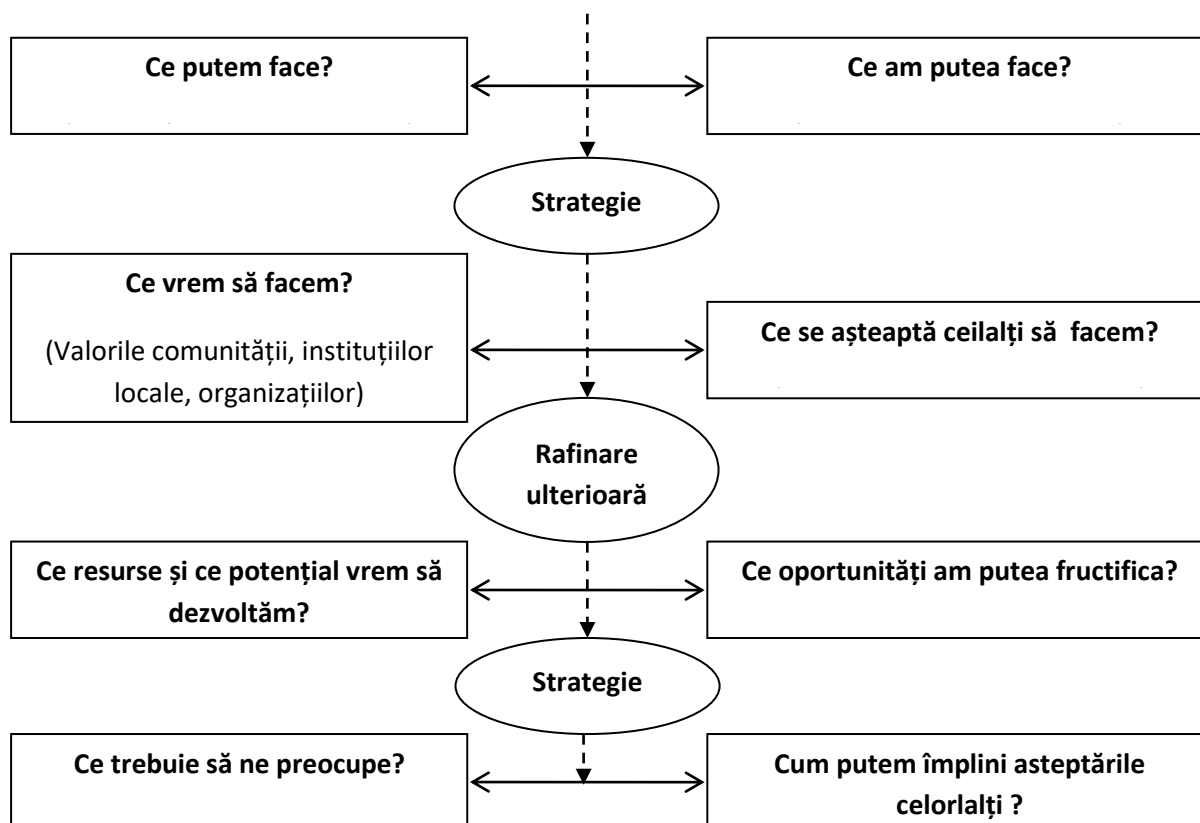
Ce putem face?

Ce am putea face?

Strategie

Ce vrem să facem?

(Valorile comunității, instituțiilor locale, organizațiilor)

Ce se așteaptă ceilalți să  facem?

Rafinare ulterioară

Ce resurse și ce potențial vrem să dezvoltăm?

Ce oportunități am putea fructifica?

Strategie

Ce trebuie să ne preocupe?

Cum putem împlini asteptările celorlalți ?